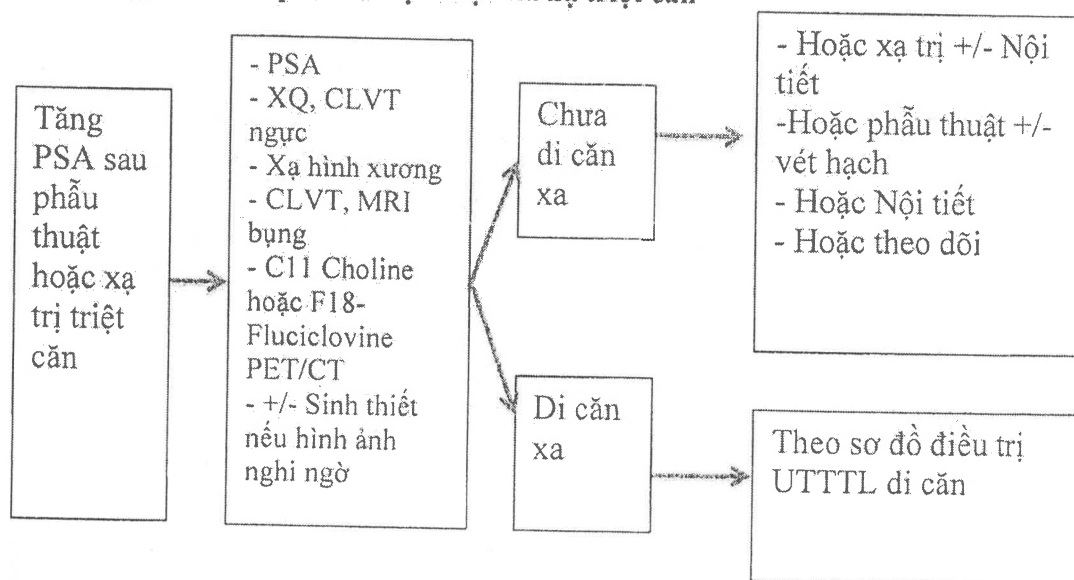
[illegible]

Tăng PSA sau phẫu thuật hoặc xạ trị triệt căn

- PSA
- XQ, CLVT ngực
- Xạ hình xương
- CLVT, MRI bụng
- C11 Choline hoặc F18-Fluciclovine PET/CT
- +/- Sinh thiết nếu hình ảnh nghi ngờ

Chưa di căn xa

- Hoặc xạ trị +/- Nội tiết
-Hoặc phẫu thuật +/- vét hạch
- Hoặc Nội tiết
- Hoặc theo dõi

Di căn xa

Theo sơ đồ điều trị UTTTL di căn